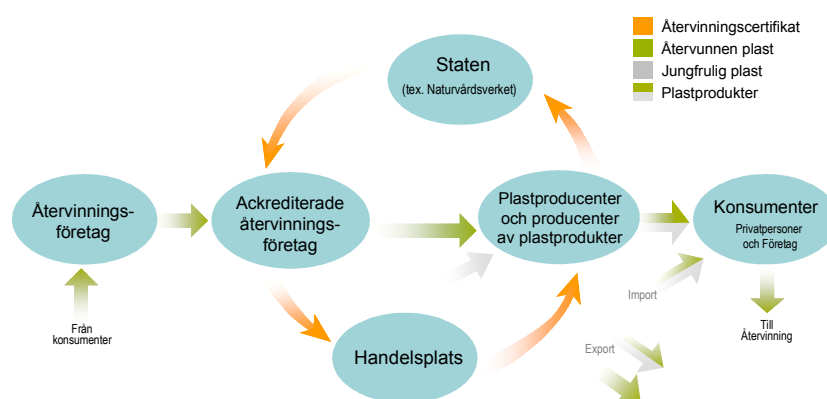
Återvinningscertifikat
Återvunnen plast
Jungfrulig plast
Plastprodukter

Staten
(tex. Naturvårdsverket)

Återvinningsföretag

Ackrediterade återvinningsföretag

Plastproducenter och producenter av plastprodukter

Konsumenter
Privatpersoner och Företag

Från konsumenter

Import

Till Återvinning

Export

Handelsplats